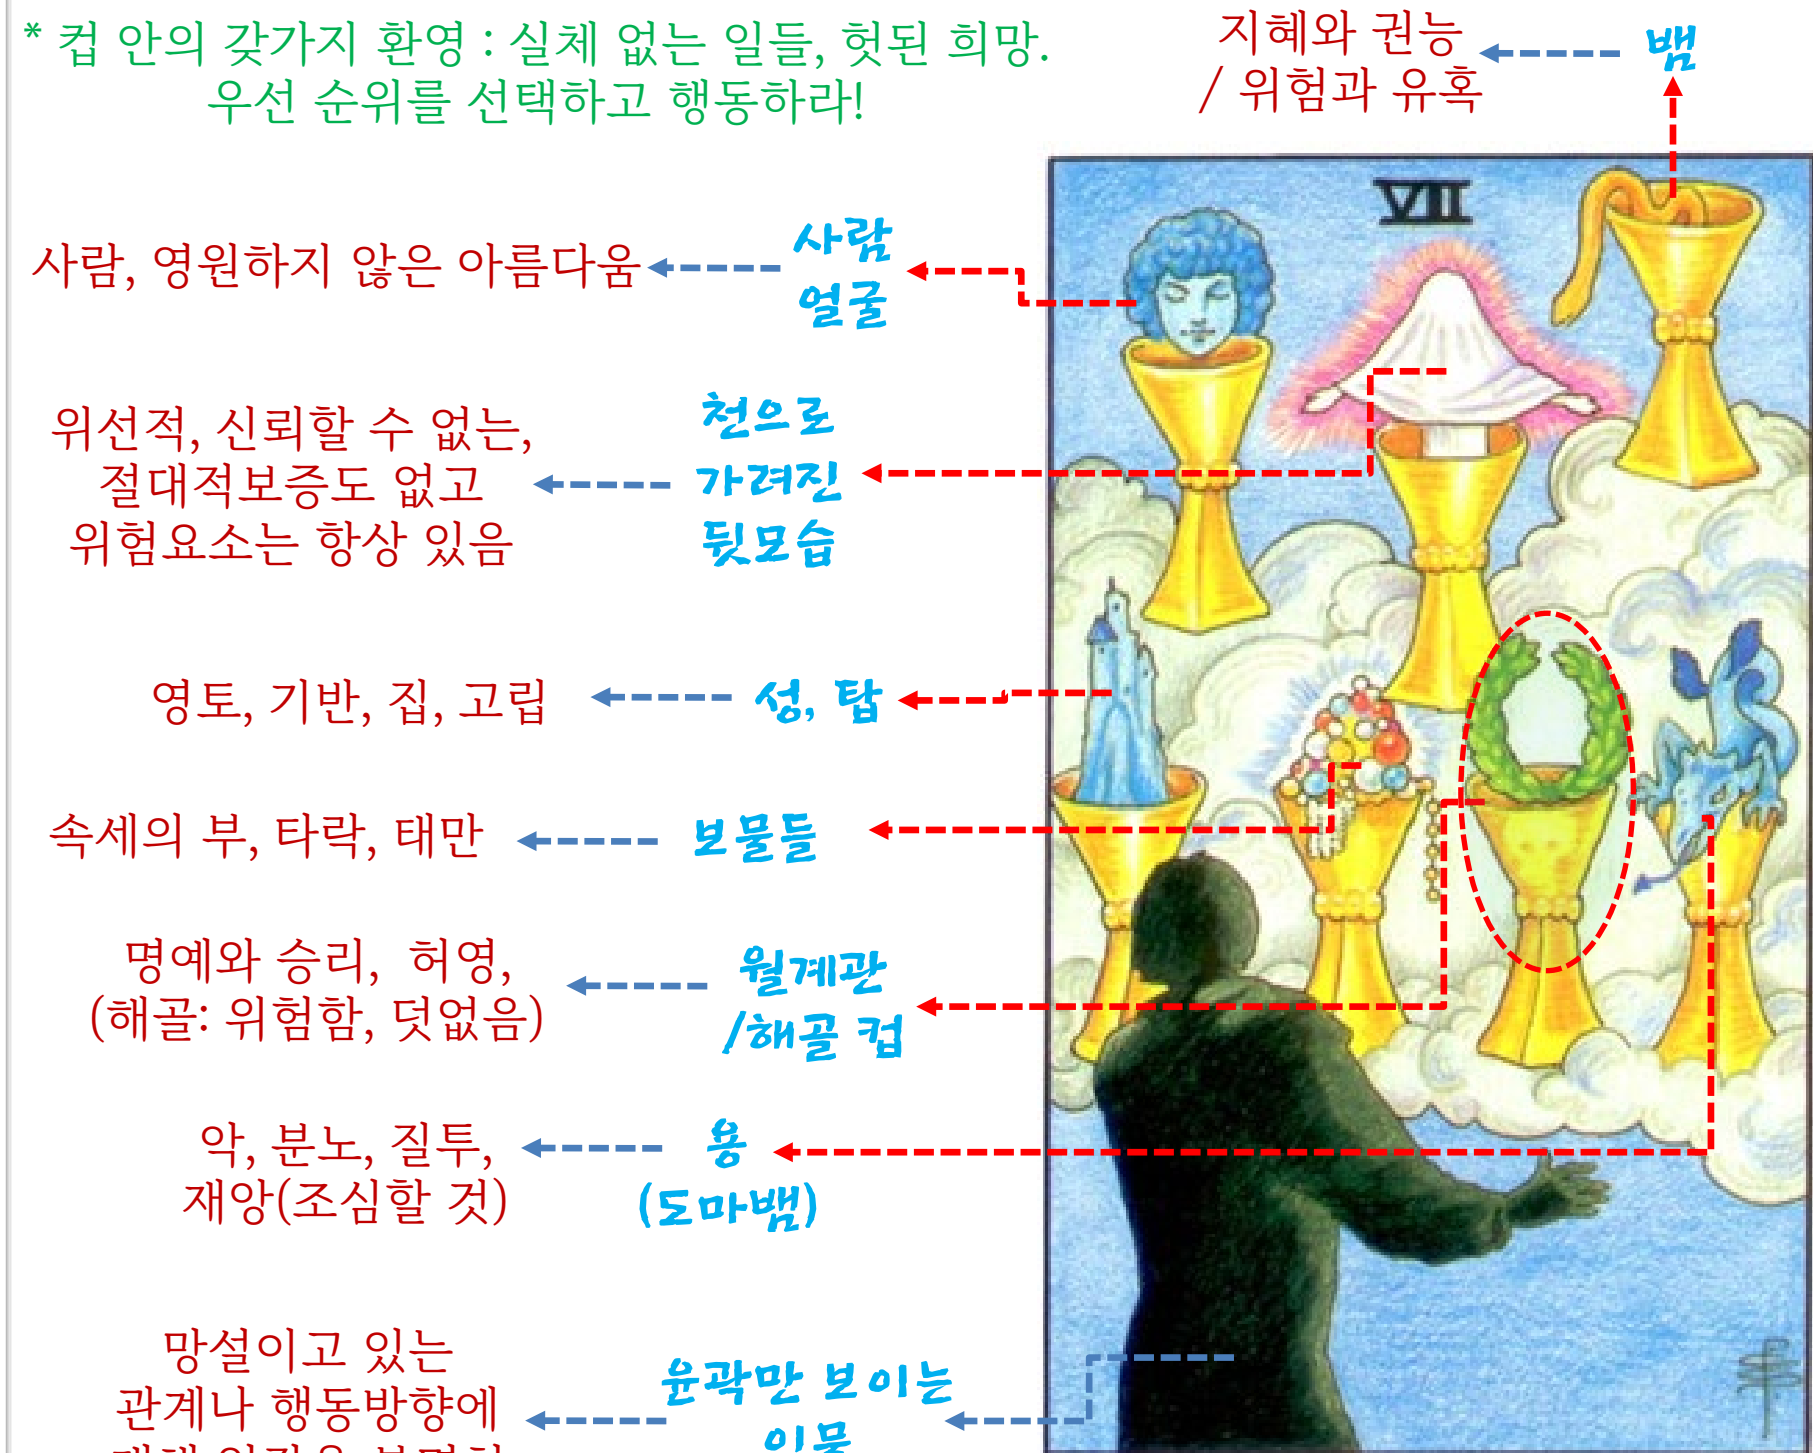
* 컵 안의 갖가지 환영 : 실체 없는 일들, 헛된 희망.
우선 순위를 선택하고 행동하라!

지혜와 권능
/ 위험과 유혹

뱀

VII

사람, 영원하지 않은 아름다움

사람
얼굴

위선적, 신뢰할 수 없는,
절대적보증도 없고
위험요소는 항상 있음

천으로
가려진
뒷모습

영토, 기반, 집, 고립

성, 탑

속세의 부, 타락, 태만

보물들

명예와 승리, 허영,
(해골: 위험함, 덧없음)

월계관
/해골 컵

악, 분노, 질투,
재앙(조심할 것)

용
(도마뱀)

망설이고 있는
관계나 행동방향에
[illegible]

윤곽만 보이는
인물